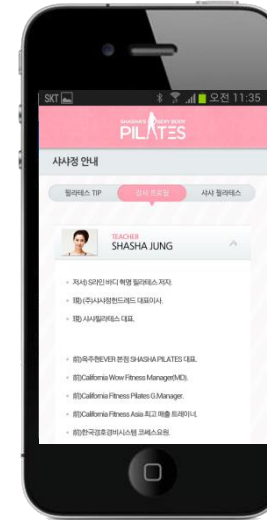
SKT
오전 11:35

SHASHA'S SEXY BODY
PILATES

샤샤정 안내

필라테스 TIP
강사 프로필
샤샤 필라테스

TEACHER
SHASHA JUNG

저서) S라인 바디 혁명 필라테스 저자.

現) (주)샤샤정핸드레드 대표이사.

現) 샤샤필라테스 대표.

前) 육주현EVER 본점 SHASHA PILATES 대표.

前) California Wow Fitness Manager(MD).

前) California Fitness Pilates G.Manager.

前) California Fitness Asia 최고 매출 트레이너.

前) 한국경호경비시스템 코섹스요원.